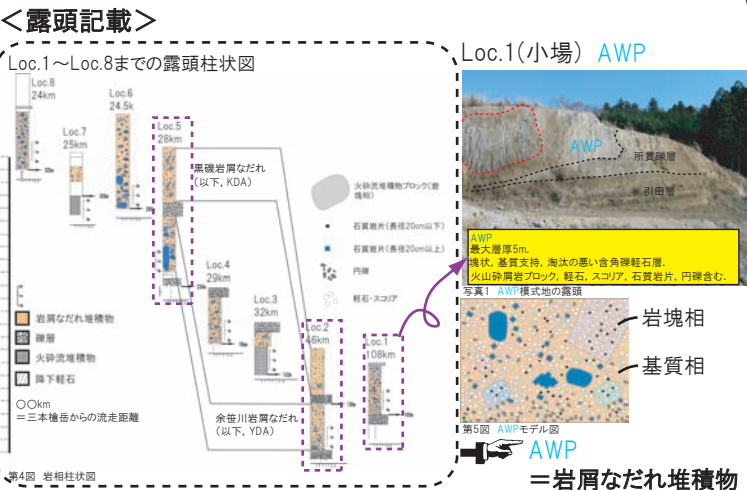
＜露頭記載＞

Loc.1～Loc.8までの露頭柱状図

Loc.8
24km

Loc.6
24.5k

Loc.7
25km

Loc.5
28km

黒磯岩屑なだれ
(以下, KDA)

Loc.4
29km

Loc.3
32km

Loc.2
46km

Loc.1
108km

余笹川岩屑なだれ
(以下, YDA)

火砕流堆積物ブロック(普通岩)

石質岩片(長径20cm以下)

石質岩片(長径20cm以上)

円礫

軽石・スコリア

岩屑なだれ堆積物

礫層

火砕流堆積物

降下軽石

○○km
＝三本槍岳からの流走距離

第4図 岩相柱状図

Loc.1(小場) AWP

AWP

所貫礫層

引田層

AWP
最大層厚5m.
塊状, 基質支持, 淘汰の悪い含角礫軽石層.
火山砕屑岩ブロック, 軽石, スコリア, 石質岩片, 円礫含む.

写真1 AWP模式地の露頭

岩塊相

基質相

第5図 AWPモデル図

AWP

＝岩屑なだれ堆積物